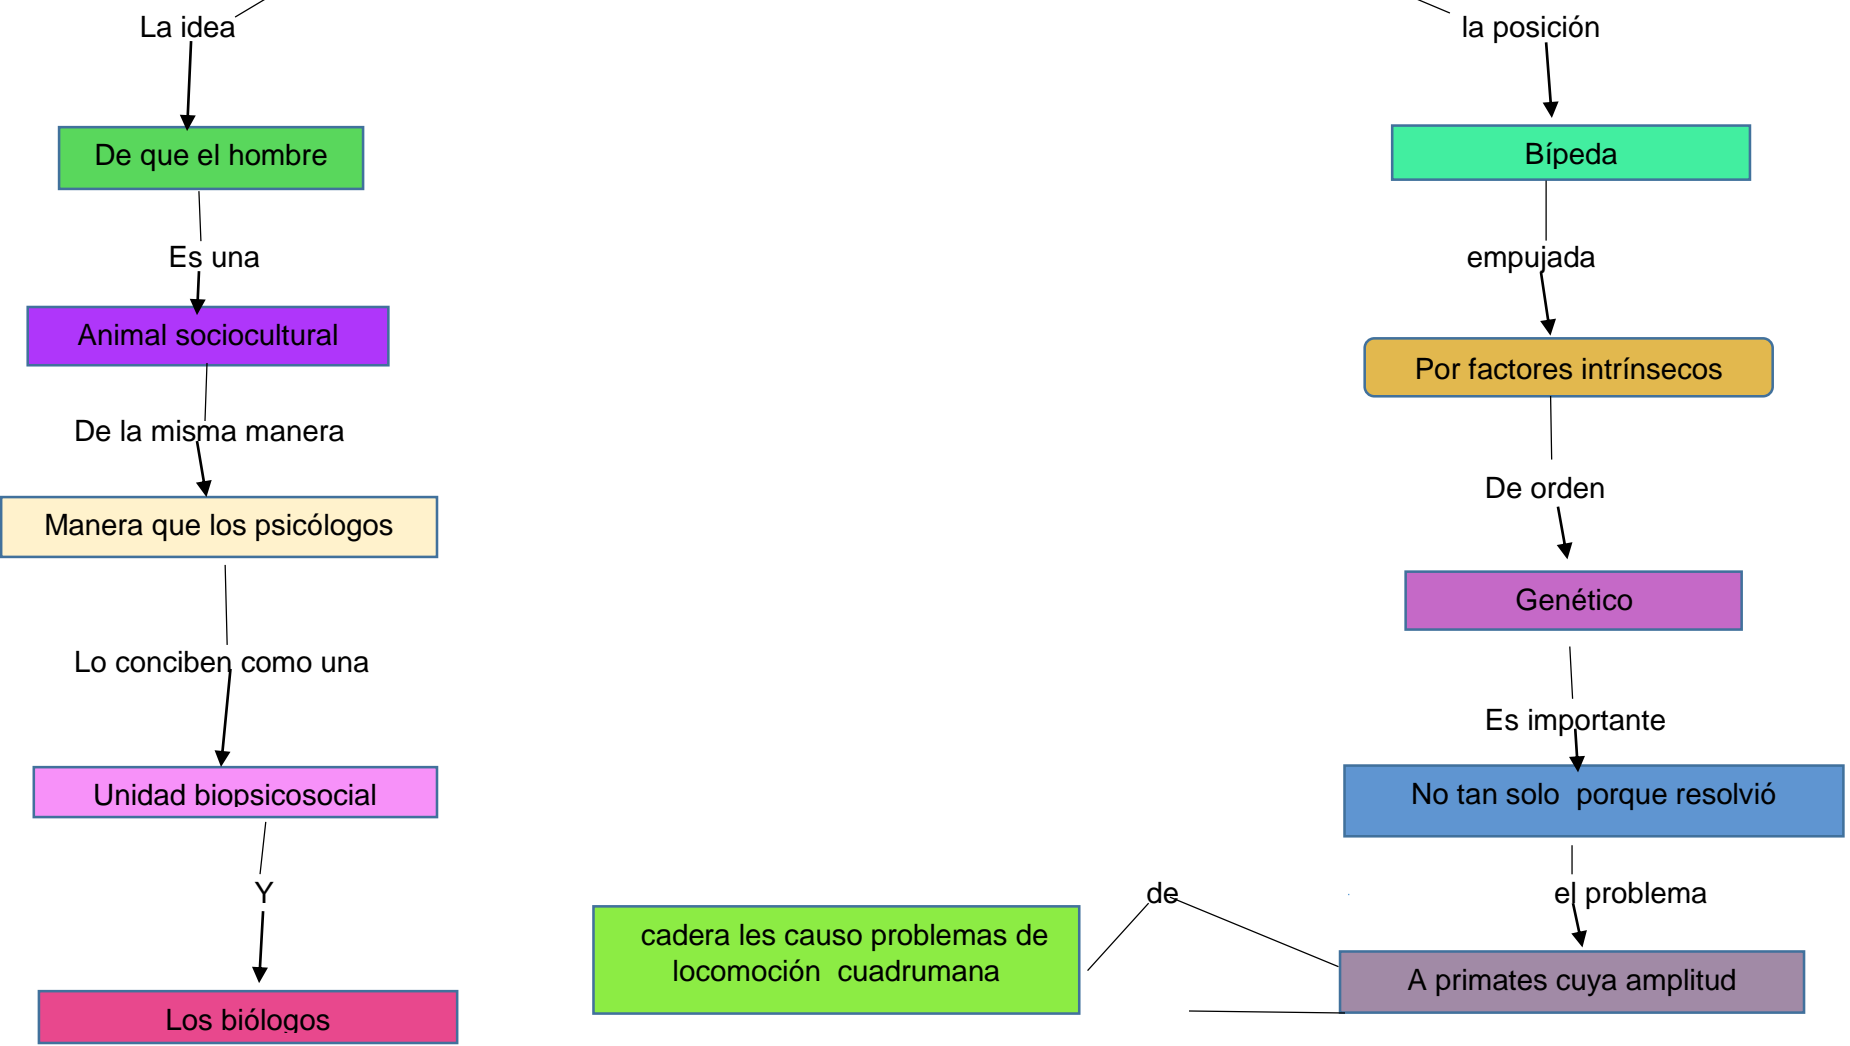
La idea

De que el hombre

Es una

Animal sociocultural

De la misma manera

Manera que los psicólogos

Lo conciben como una

Unidad biopsicosocial

Y

Los biólogos

la posición

Bípeda

empujada

Por factores intrínsecos

De orden

Genético

Es importante

No tan solo porque resolvió

el problema

A primates cuya amplitud

de

cadera les causo problemas de locomoción cuadrumana